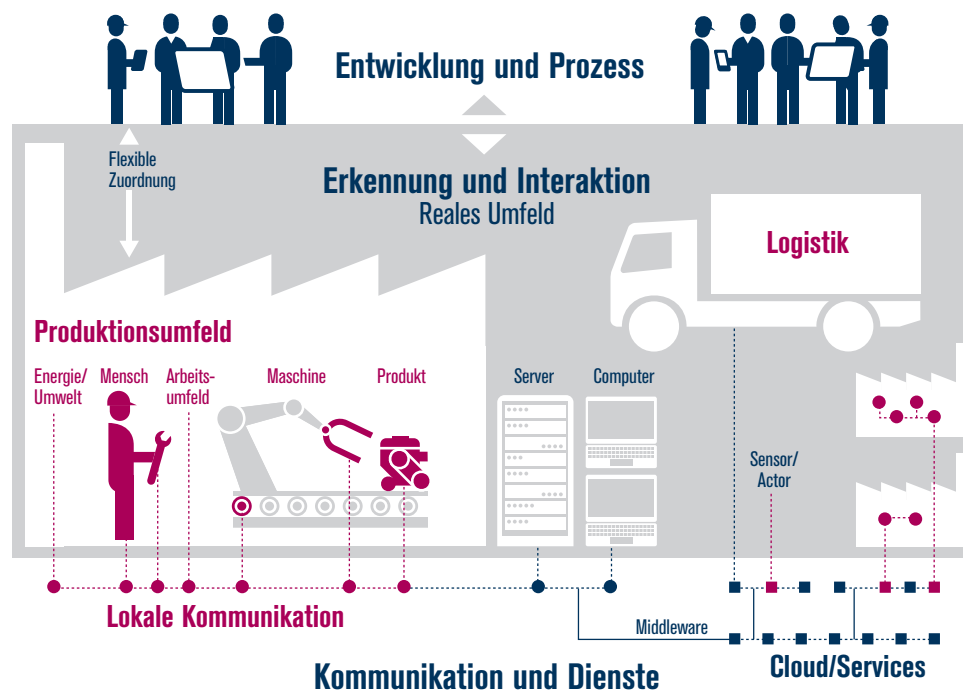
Entwicklung und Prozess

Flexible Zuordnung

Erkennung und Interaktion
Reales Umfeld

Logistik

Produktionsumfeld

Energie/ Umwelt

Mensch

Arbeitsumfeld

Maschine

Produkt

Server

Computer

Sensor/ Actor

Lokale Kommunikation

Middleware

Kommunikation und Dienste

Cloud/Services